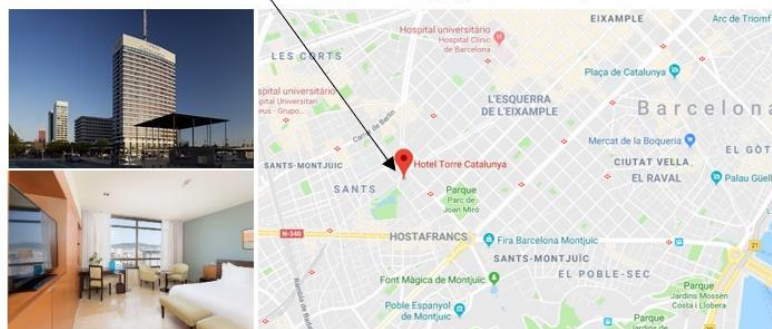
EIXAMPLE
Arc de Triomf
Hospital universitario Hospital Clínic de Barcelona
LES CORTS
Plaça de Catalunya
spital universitario Hospital Universitari eus - Grupo...
L'ESQUERRA DE L'EIXAMPLE
Barcelona
Carrer de Berlín
Mercat de la Boqueria
SANTS-MONTJUÏC
EL GÒT
Hotel Torre Catalunya
CIUTAT VELLA
SANTS
EL RAVAL
Palau Güell
Parque Parc de Joan Miró
N-340
HOSTAFRANCS
Fira Barcelona Montjuïc
SANTS-MONTJUÏC
Font Màgica de Montjuïc
EL POBLE-SEC
21
Parque Jardins Mossèn Costa i Llobera
Poble Espanyol de Montjuïc
Parque
Rambla de Badal